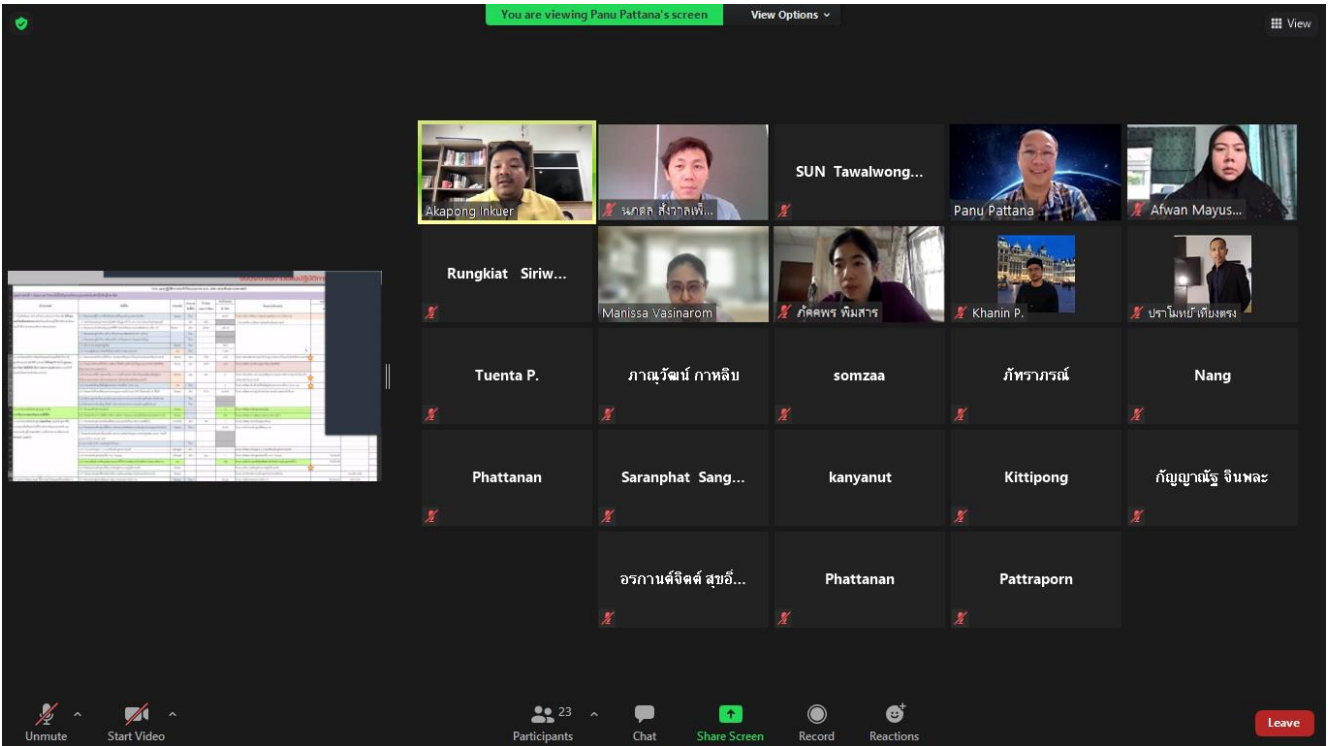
You are viewing Panu Pattana's screen

View Options

View

Akapong Inkuer

นภดล สังวาลเพ็...

SUN Tawalwong...

Panu Pattana

Afwan Mayus...

Rungkiat Siriw...

Manissa Vasinarom

ภัคพร พิมสาร

Khanin P.

ปราโมทย์ เที่ยงตรง

Tuenta P.

ภาณุวัฒน์ กาหลิบ

somzaa

ภัทราภรณ์

Nang

Phattanan

Saranphat Sang...

kanyanut

Kittipong

กัญญาณัฐ จินพละ

อรกานต์จิตต์ สุขอิ...

Phattanan

Pattraporn

Unmute

Start Video

23

Participants

Chat

Share Screen

Record

Reactions

Leave